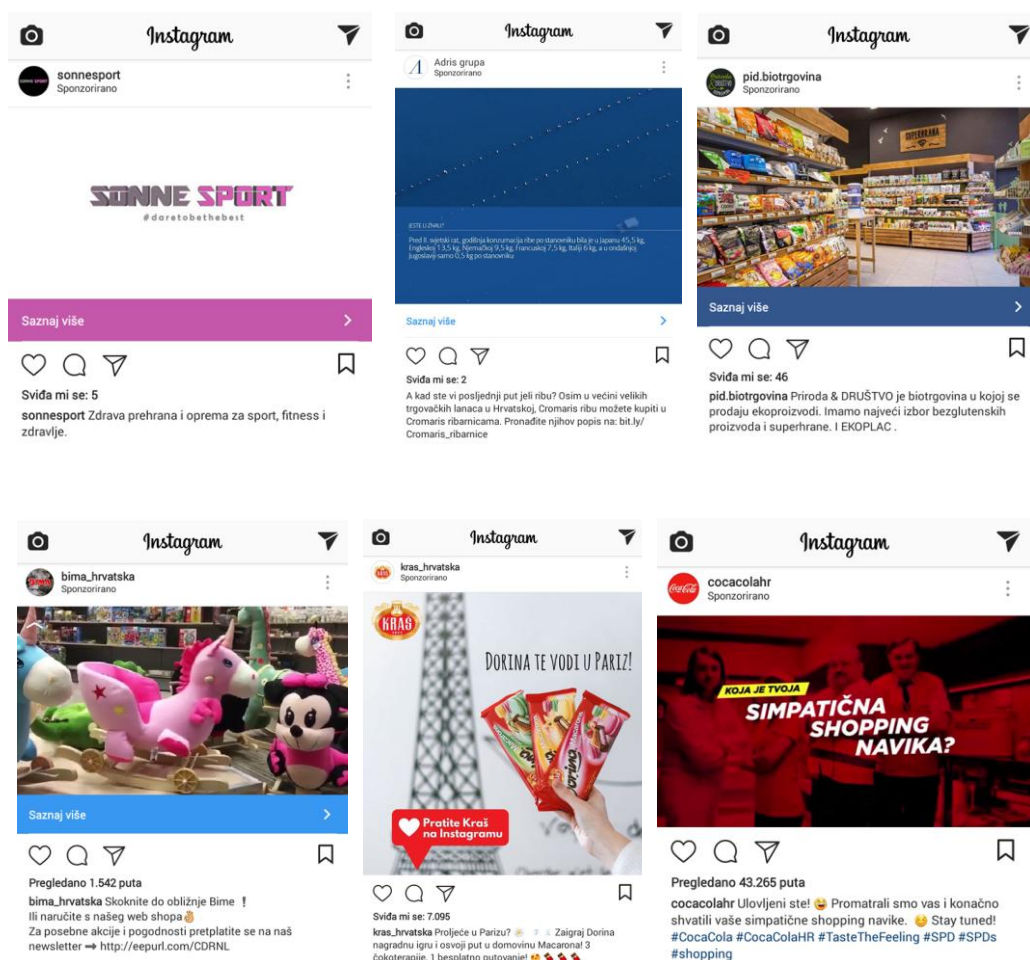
Instagram

sonnesport
Sponzorirano

SONNE SPORT
#daretobethebest

Saznaj više

Sviđa mi se: 5
sonnesport Zdrava prehrana i oprema za sport, fitness i zdravlje.

Instagram

Adris grupa
Sponzorirano

JESTE U ZNALI?
Pred II. svjetski rat, godišnja konzumacija ribe po stanovniku bila je u Japanu 45,5 kg, Engleskoj 13,5 kg, Njemačkoj 9,5 kg, Francuskoj 7,5 kg, Italiji 6 kg, a u onda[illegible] Jugoslaviji samo 0,5 kg po stanovniku

Saznaj više

Sviđa mi se: 2
A kad ste vi posljednji put jeli ribu? Osim u većini velikih trgovačkih lanaca u Hrvatskoj, Cromaris ribu možete kupiti u Cromaris ribarnicama. Pronađite njihov popis na: bit.ly/Cromaris_ribarnice

Instagram

pid.biotrgovina
Sponzorirano

SUPERHRANA

Saznaj više

Sviđa mi se: 46
pid.biotrgovina Priroda & DRUŠTVO je biotrgovina u kojoj se prodaju ekoproizvodi. Imamo najveći izbor bezglutenskih proizvoda i superhrane. I EKOPLAC .

Instagram

bima_hrvatska
Sponzorirano

Saznaj više

Pregledano 1.542 puta
bima_hrvatska Skoknite do obližnje Bime ❗
Ili naručite s našeg web shopa
Za posebne akcije i pogodnosti pretplatite se na naš newsletter ➡ http://eepurl.com/CDRNL

Instagram

kras_hrvatska
Sponzorirano

KRAŠ

DORINA TE VODI U PARIZ!

Pratite Kraš na Instagramu

Sviđa mi se: 7.095
kras_hrvatska Proljeće u Parizu? Zaigraj Dorina nagradnu igru i osvoji put u domovinu Macarona! 3 čokoterapije, 1 besplatno putovanje!

Instagram

cocacolahr
Sponzorirano

KOJA JE TVOJA
SIMPATIČNA SHOPPING NAVIKA?

Pregledano 43.265 puta
cocacolahr Ulovljeni ste! 😜 Promatrali smo vas i konačno shvatili vaše simpatične shopping navike. 😉 Stay tuned! #CocaCola #CocaColaHR #TasteTheFeeling #SPD #SPDs #shopping